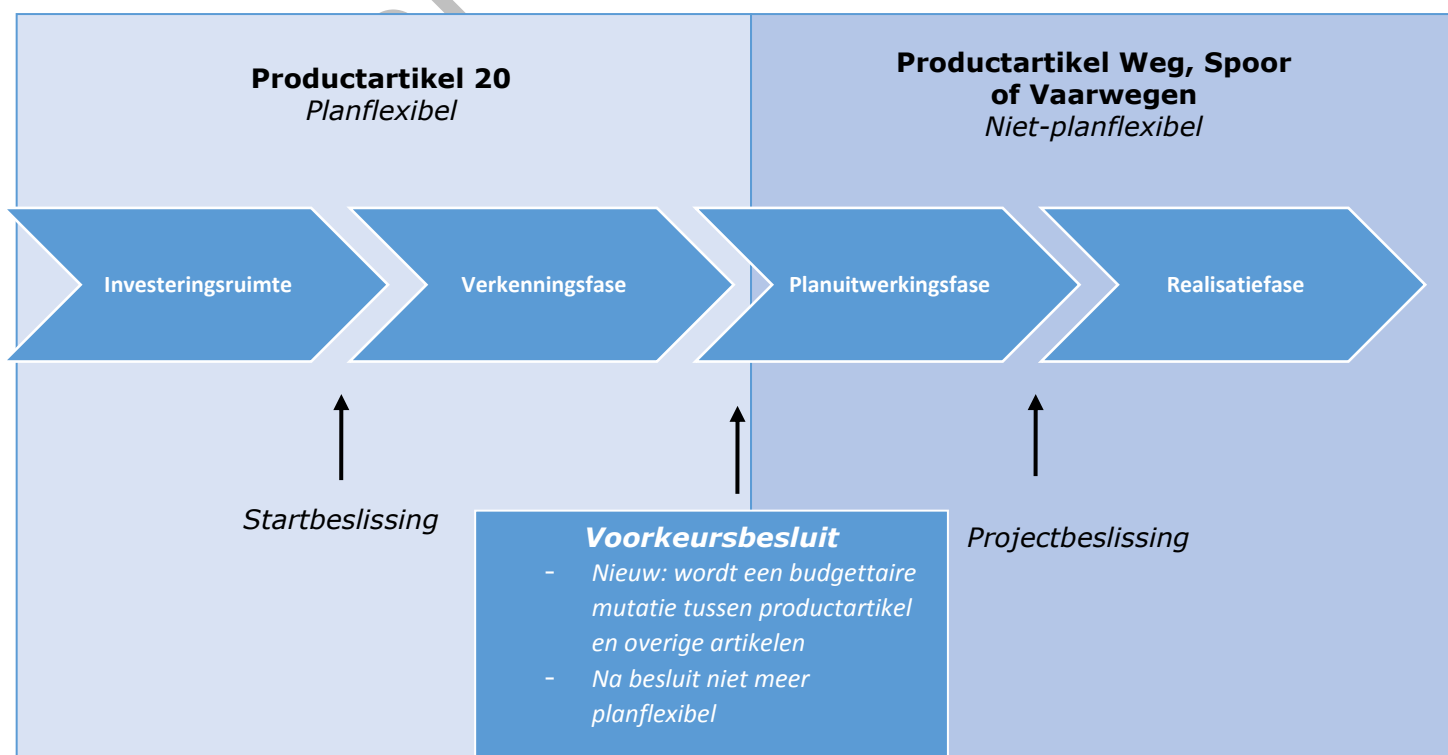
**Productartikel 20**
*Planflexibel*

**Productartikel Weg, Spoor of Vaarwegen**
*Niet-planflexibel*

Investeringsruimte

Verkenningsfase

Planuitwerkingsfase

Realisatiefase

*Startbeslissing*

***Voorkeursbesluit***
- *Nieuw: wordt een budgettaire mutatie tussen productartikel en overige artikelen*
- *Na besluit niet meer planflexibel*

*Projectbeslissing*